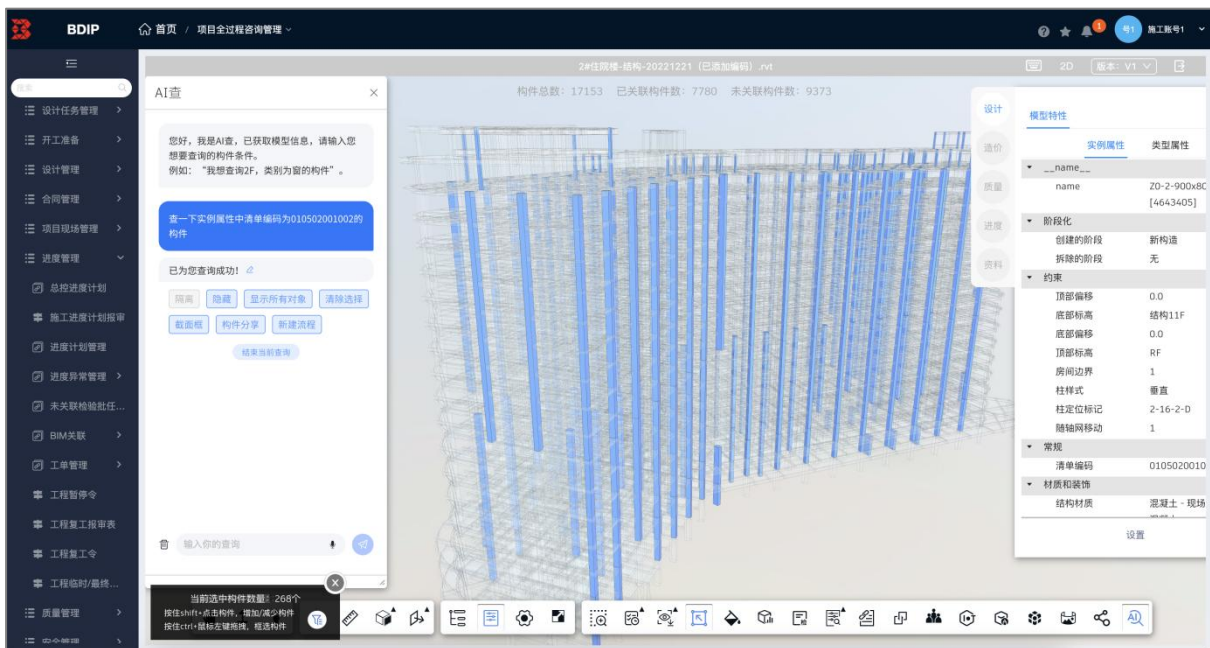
BDIP 首页 / 项目全过程咨询管理

1 号1 施工账号1

2#住院楼-结构-20221221（已添加编码）.rvt

2D 版本: V1

搜索

设计任务管理
开工准备
设计管理
合同管理
项目现场管理
进度管理
总控进度计划
施工进度计划报审
进度计划管理
进度异常管理
未关联检验批任...
BIM关联
工单管理
工程暂停令
工程复工报审表
工程复工令
工程临时/最终...
质量管理
安全管理

AI查

您好，我是AI查，已获取模型信息，请输入您想要查询的构件条件。
例如：“我想查询2F，类别为窗的构件”。

查一下实例属性中清单编码为010502001002的构件

已为您查询成功！

隔离 隐藏 显示所有对象 清除选择
截面框 构件分享 新建流程

结束当前查询

输入你的查询

构件总数：17153 已关联构件数：7780 未关联构件数：9373

当前选中构件数量：268个
按住shift+点击构件，增加/减少构件
按住ctrl+鼠标左键拖拽，框选构件

设计
造价
质量
进度
资料

模型特性

实例属性 类型属性

__name__
name Z0-2-900x8C [4643405]
阶段化
创建的阶段 新构造
拆除的阶段 无
约束
顶部偏移 0.0
底部标高 结构11F
底部偏移 0.0
顶部标高 RF
房间边界 1
柱样式 垂直
柱定位标记 2-16-2-D
随轴网移动 1
常规
清单编码 0105020010
材质和装饰
结构材质 混凝土 - 现场

设置